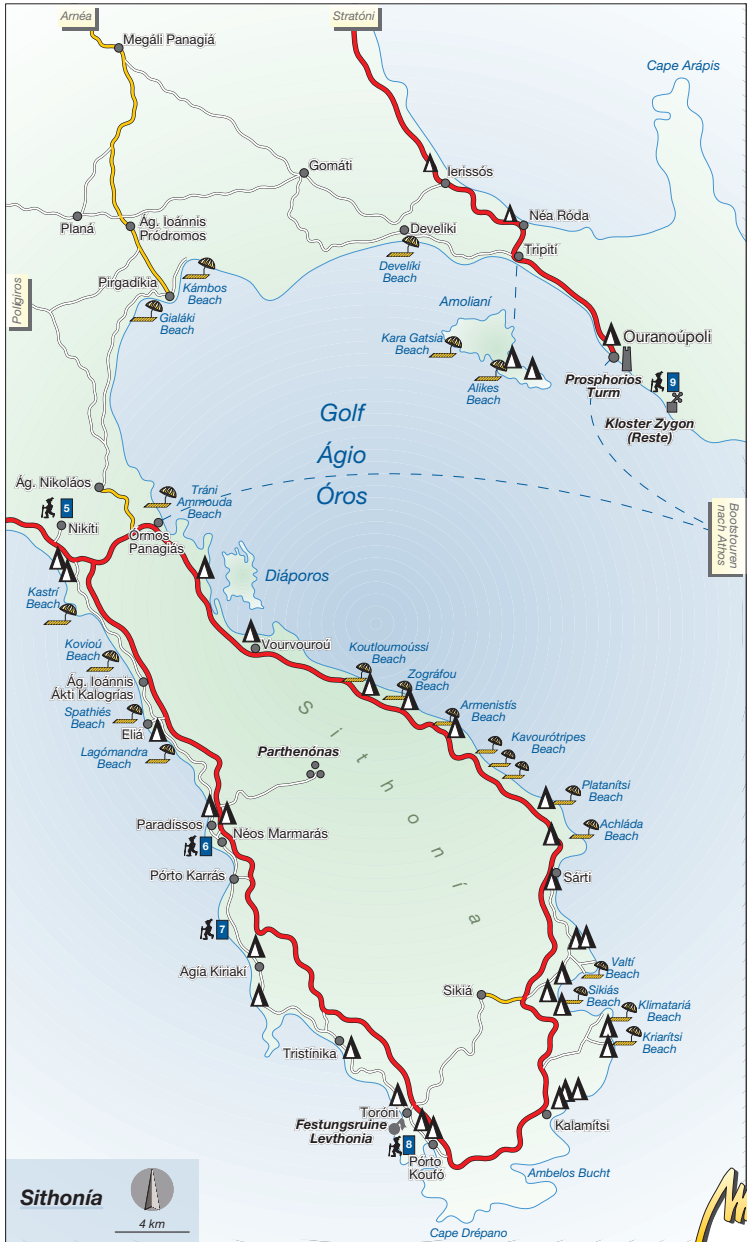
Arnéa
Megáli Panagiá
Stratóni
Cape Arápis
Ierissós
Gomáti
Néa Róda
Planá
Ág. Ioánnis Pródromos
Develíki
Tripití
Develíki Beach
Pirgadíkia
Kámbos Beach
Polígiros
Gialáki Beach
Amolianí
Ouranoúpoli
Kara Gatsia Beach
Alikes Beach
Prosphorios Turm
9
Kloster Zygon (Reste)
Golf
Ágio
Óros
Ág. Nikoláos
Tráni Ammouda Beach
Bootstouren nach Athos
5
Nikiti
Ormos Panagiás
Kastrí Beach
Diáporos
Vourvouroú
Koviού Beach
Koutloumoússi Beach
Ág. Ioánnis
Ákti Kalogrias
Zográfou Beach
Spathiés Beach
Armenistís Beach
Eliá
Kavourótripes Beach
Lagómandra Beach
Parthenónas
Sithonía
Platanítsi Beach
Paradíssos
Achláda Beach
Néos Marmarás
6
Sárti
Pórto Karrás
7
Valtí Beach
Agia Kiriakí
Sikiás Beach
Sikiá
Klimatariá Beach
Kriarítsi Beach
Tristínika
Kalamítsi
Toróni
Festungsruine Levthonia
8
Pórto Koufó
Ambelos Bucht
Sithonía
4 km
Cape Drépano